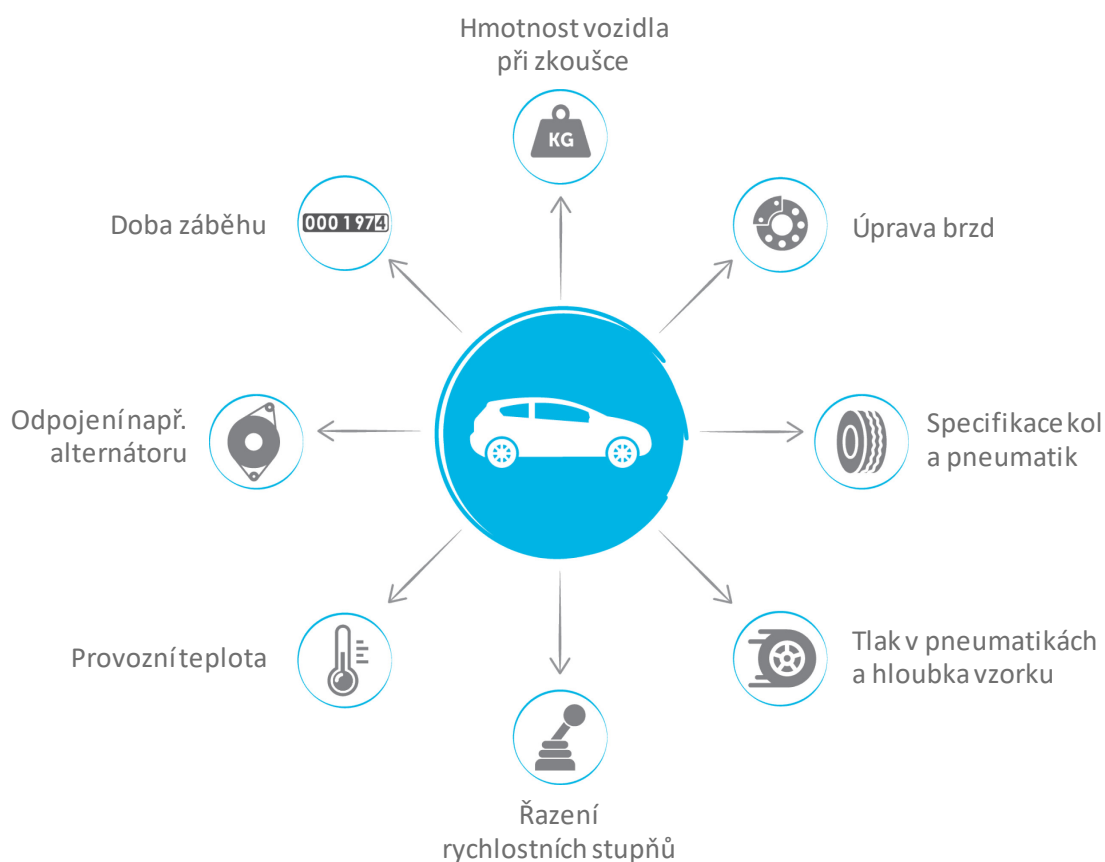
Hmotnost vozidla při zkoušce

KG

Doba záběhu

0001974

Úprava brzd

Odpojení např. alternátoru

Specifikace kol a pneumatik

Provozní teplota

Tlak v pneumatikách a hloubka vzorku

Řazení rychlostních stupňů